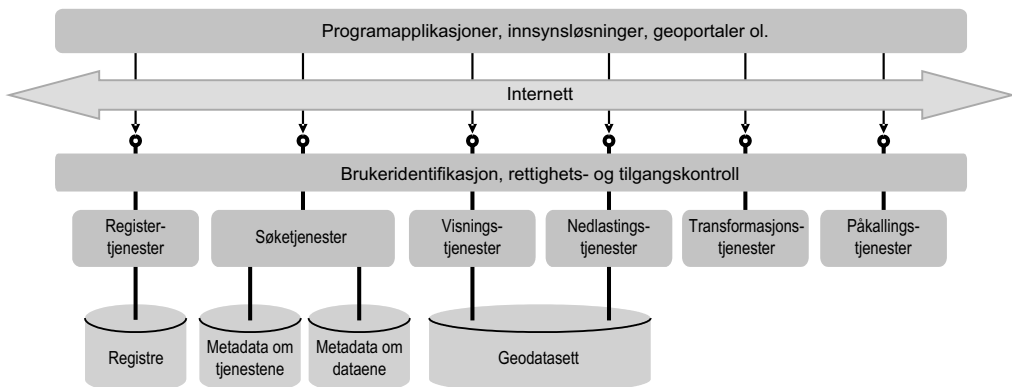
Programapplikasjoner, innsynsløsninger, geoportaler ol.

Internett

Brukeridentifikasjon, rettighets- og tilgangskontroll

Register-tjenester

Søketjenester

Visnings-tjenester

Nedlastings-tjenester

Transformasjons-tjenester

Påkallings-tjenester

Registre

Metadata om tjenestene

Metadata om dataene

Geodatasett